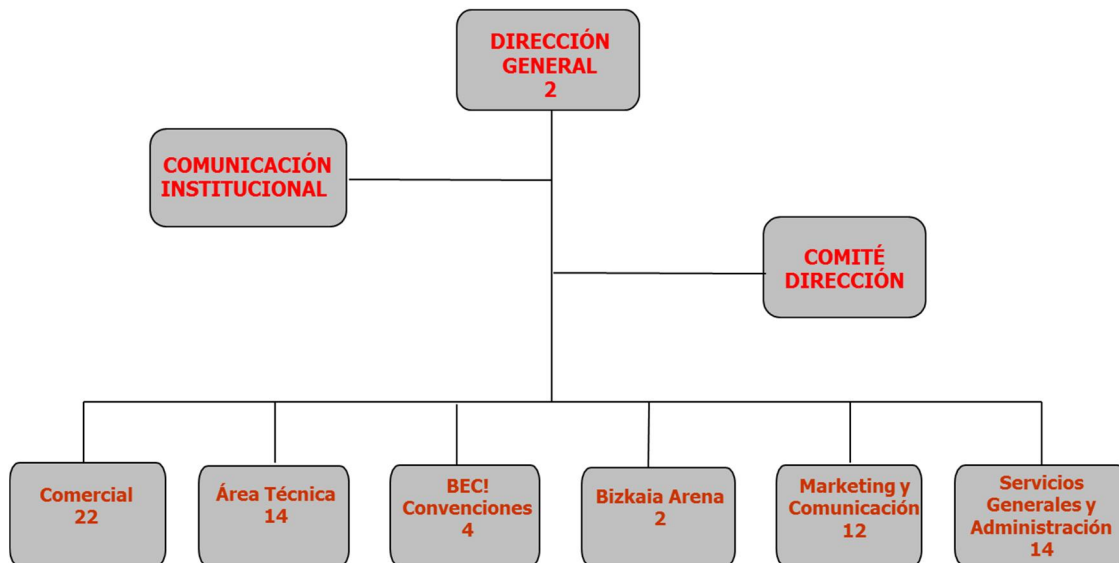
DIRECCIÓN GENERAL
2

COMUNICACIÓN INSTITUCIONAL

COMITÉ DIRECCIÓN

Comercial
22

Área Técnica
14

BEC! Convenciones
4

Bizkaia Arena
2

Marketing y Comunicación
12

Servicios Generales y Administración
14